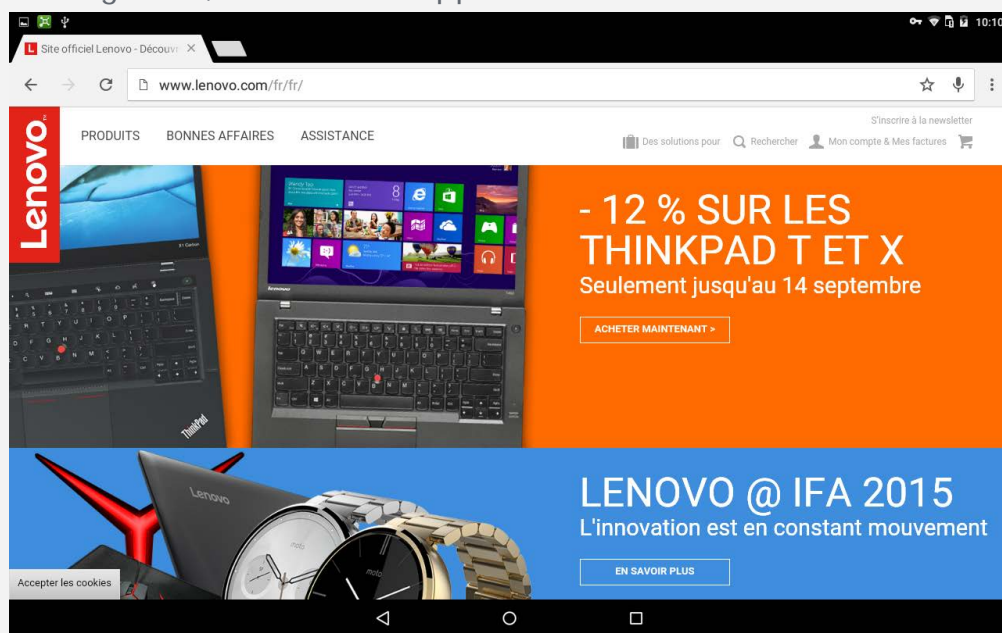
10:10

Site officiel Lenovo - Décou

www.lenovo.com/fr/fr/

Lenovo

PRODUITS BONNES AFFAIRES ASSISTANCE

S'inscrire à la newsletter

Des solutions pour Rechercher Mon compte & Mes factures

- 12 % SUR LES THINKPAD T ET X

Seulement jusqu'au 14 septembre

ACHETER MAINTENANT >

ThinkPad

lenovo

LENOVO @ IFA 2015

L'innovation est en constant mouvement

EN SAVOIR PLUS

moto

Accepter les cookies